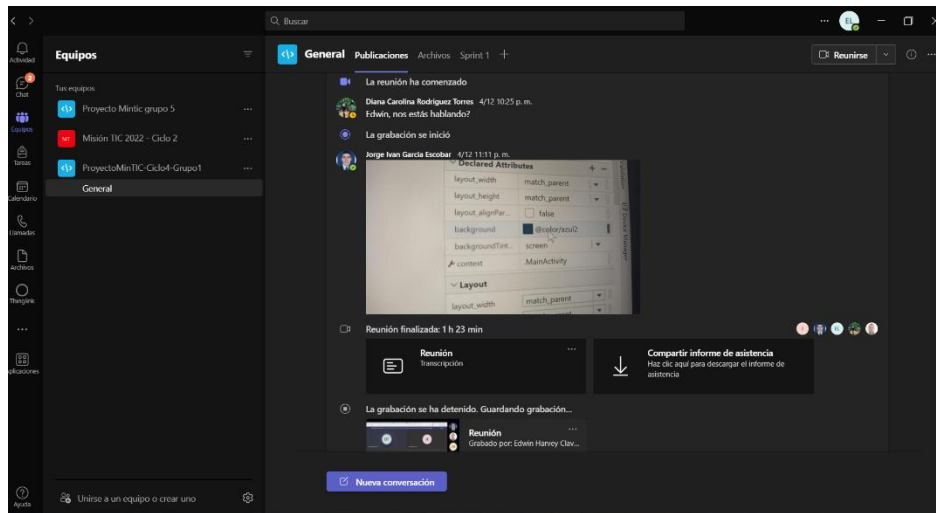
Buscar

EL

Actividad
Chat
Equipos
Tareas
Calendario
Llamadas
Archivos
Thingiank
...
Aplicaciones
Ayuda

Equipos

Tus equipos
Proyecto Mintic grupo 5 ...
MT Misión TIC 2022 - Ciclo 2 ...
ProyectoMinTIC-Ciclo4-Grupo1 ...
General

Unirse a un equipo o crear uno

General Publicaciones Archivos Sprint 1 +

Reunirse

La reunión ha comenzado

Diana Carolina Rodriguez Torres 4/12 10:25 p. m.
Edwin, nos estás hablando?

La grabación se inició

Jorge Ivan Garcia Escobar 4/12 11:11 p. m.

Declared Attributes
layout_width match_parent
layout_height match_parent
layout_alignPar... false
background @color/azul2
backgroundTint... screen
context .MainActivity
Layout
layout_width match_parent

Reunión finalizada: 1 h 23 min

Reunión
Transcripción

Compartir informe de asistencia
Haz clic aquí para descargar el informe de asistencia

La grabación se ha detenido. Guardando grabación...

Reunión
Grabado por: Edwin Harvey Clav...

Nueva conversación